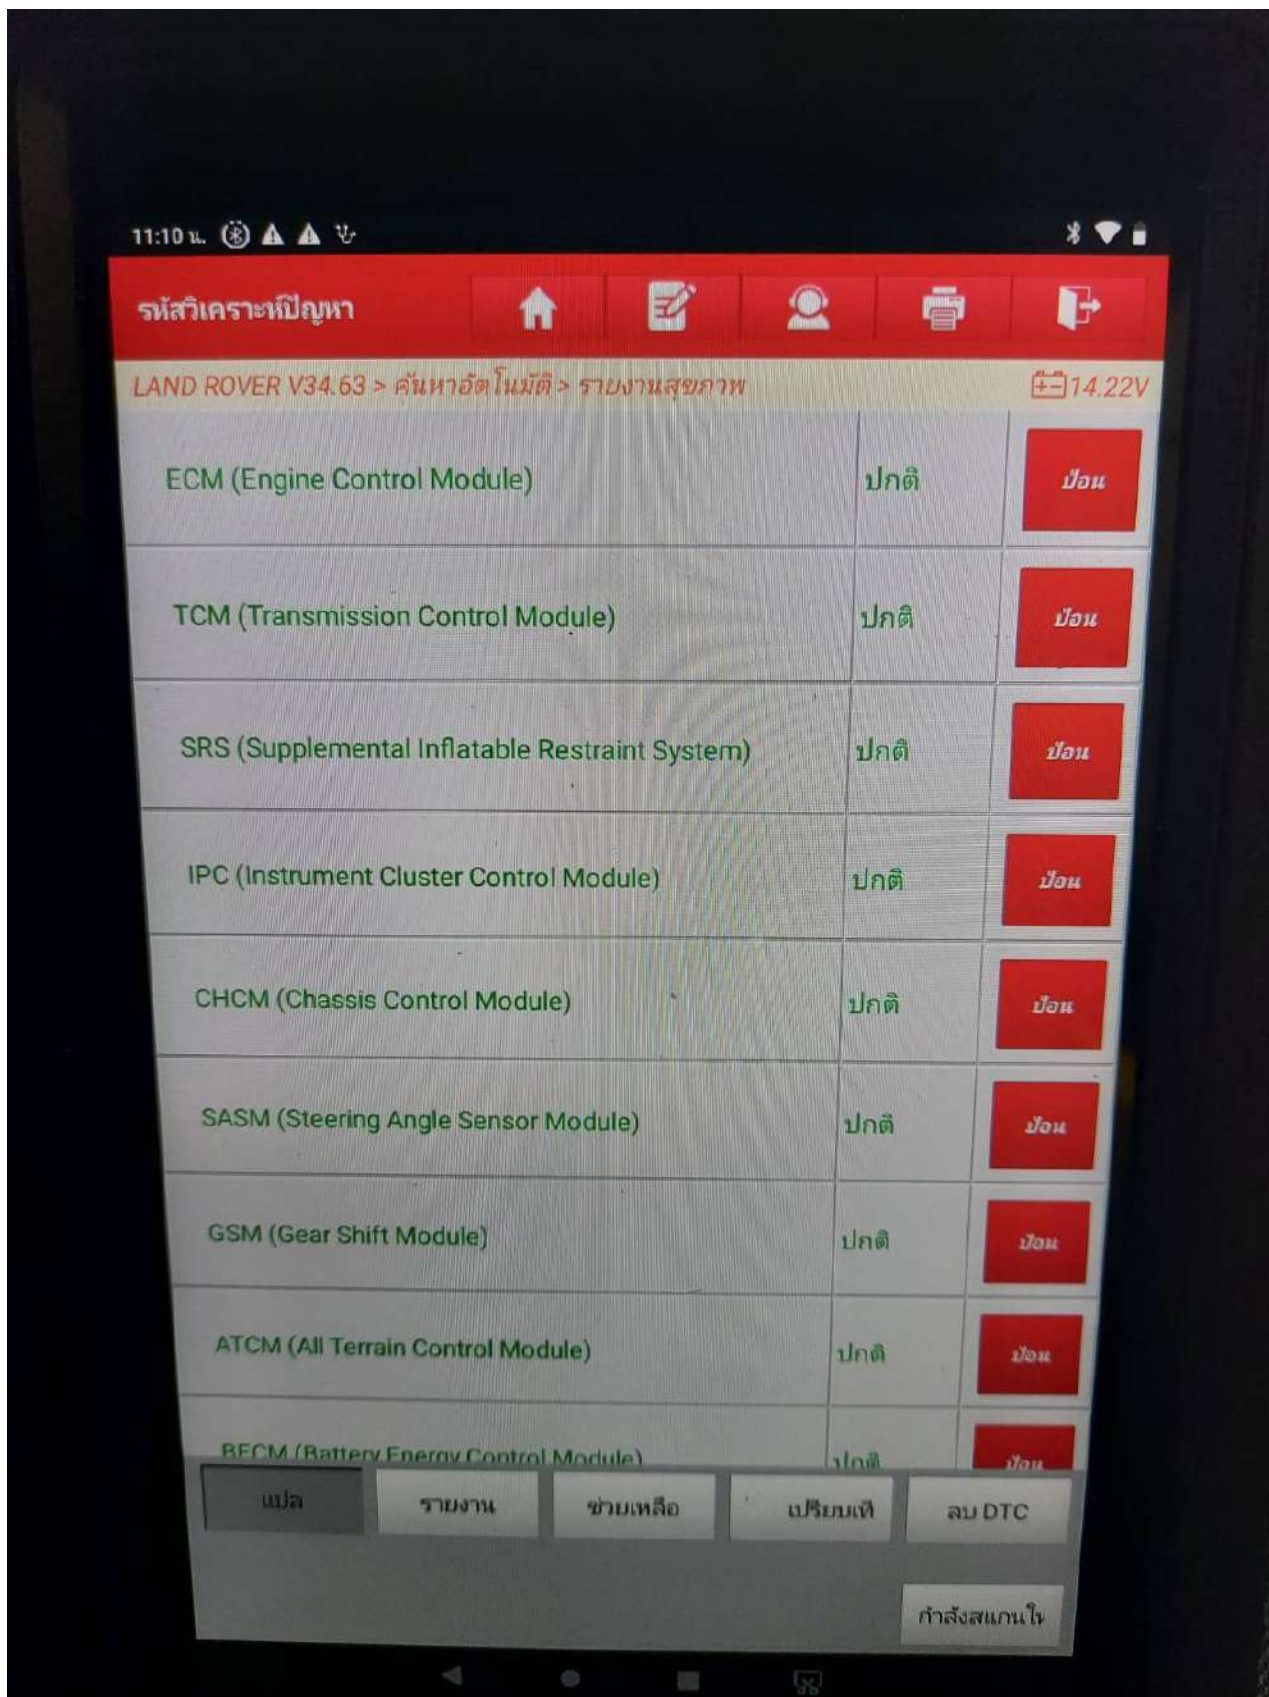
11:10 น.

รหัสวิเคราะห์ปัญหา

LAND ROVER V34.63 > ค้นหาอัตโนมัติ > รายงานสุขภาพ

14.22V

| | | |
|---|---|---|
| ECM (Engine Control Module) | ปกติ | ป้อน |
| TCM (Transmission Control Module) | ปกติ | ป้อน |
| SRS (Supplemental Inflatable Restraint System) | ปกติ | ป้อน |
| IPC (Instrument Cluster Control Module) | ปกติ | ป้อน |
| CHCM (Chassis Control Module) | ปกติ | ป้อน |
| SASM (Steering Angle Sensor Module) | ปกติ | ป้อน |
| GSM (Gear Shift Module) | ปกติ | ป้อน |
| ATCM (All Terrain Control Module) | ปกติ | ป้อน |
| BECM (Battery Energy Control Module) | ปกติ | ป้อน |

แปล รายงาน ช่วยเหลือ เปรียบเทียบ ลบ DTC

กำลังสแกนใจ